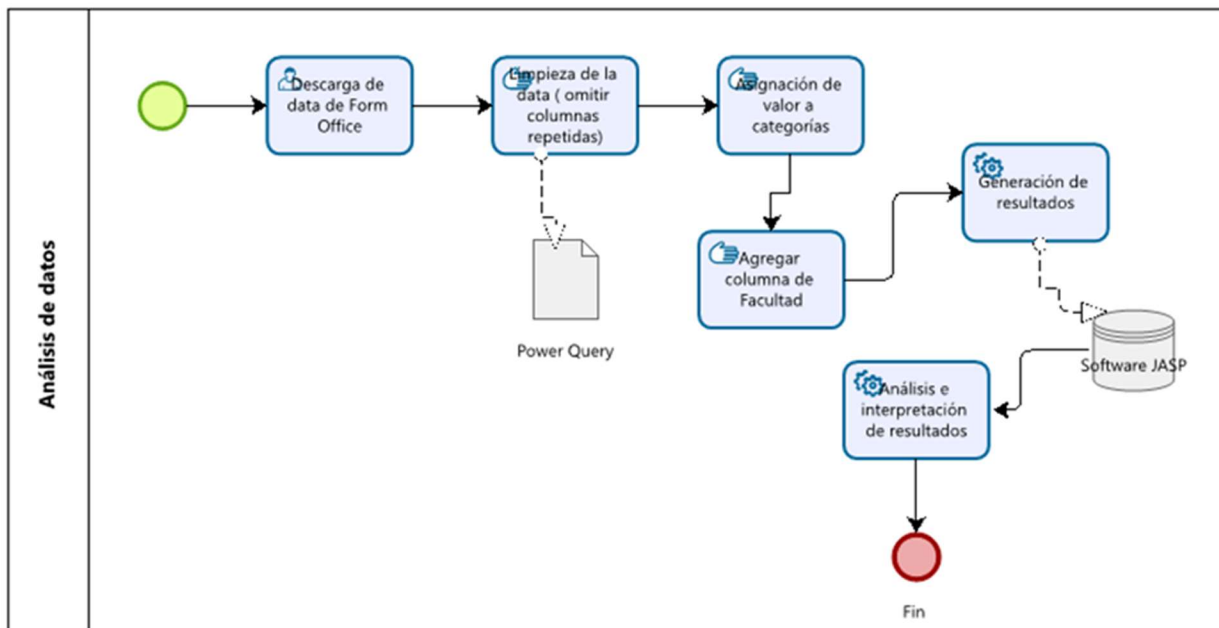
Análisis de datos

Descarga de data de Form Office

Limpieza de la data ( omitir columnas repetidas)

Asignación de valor a categorías

Power Query

Agregar columna de Facultad

Generación de resultados

Software JASP

Análisis e interpretación de resultados

Fin